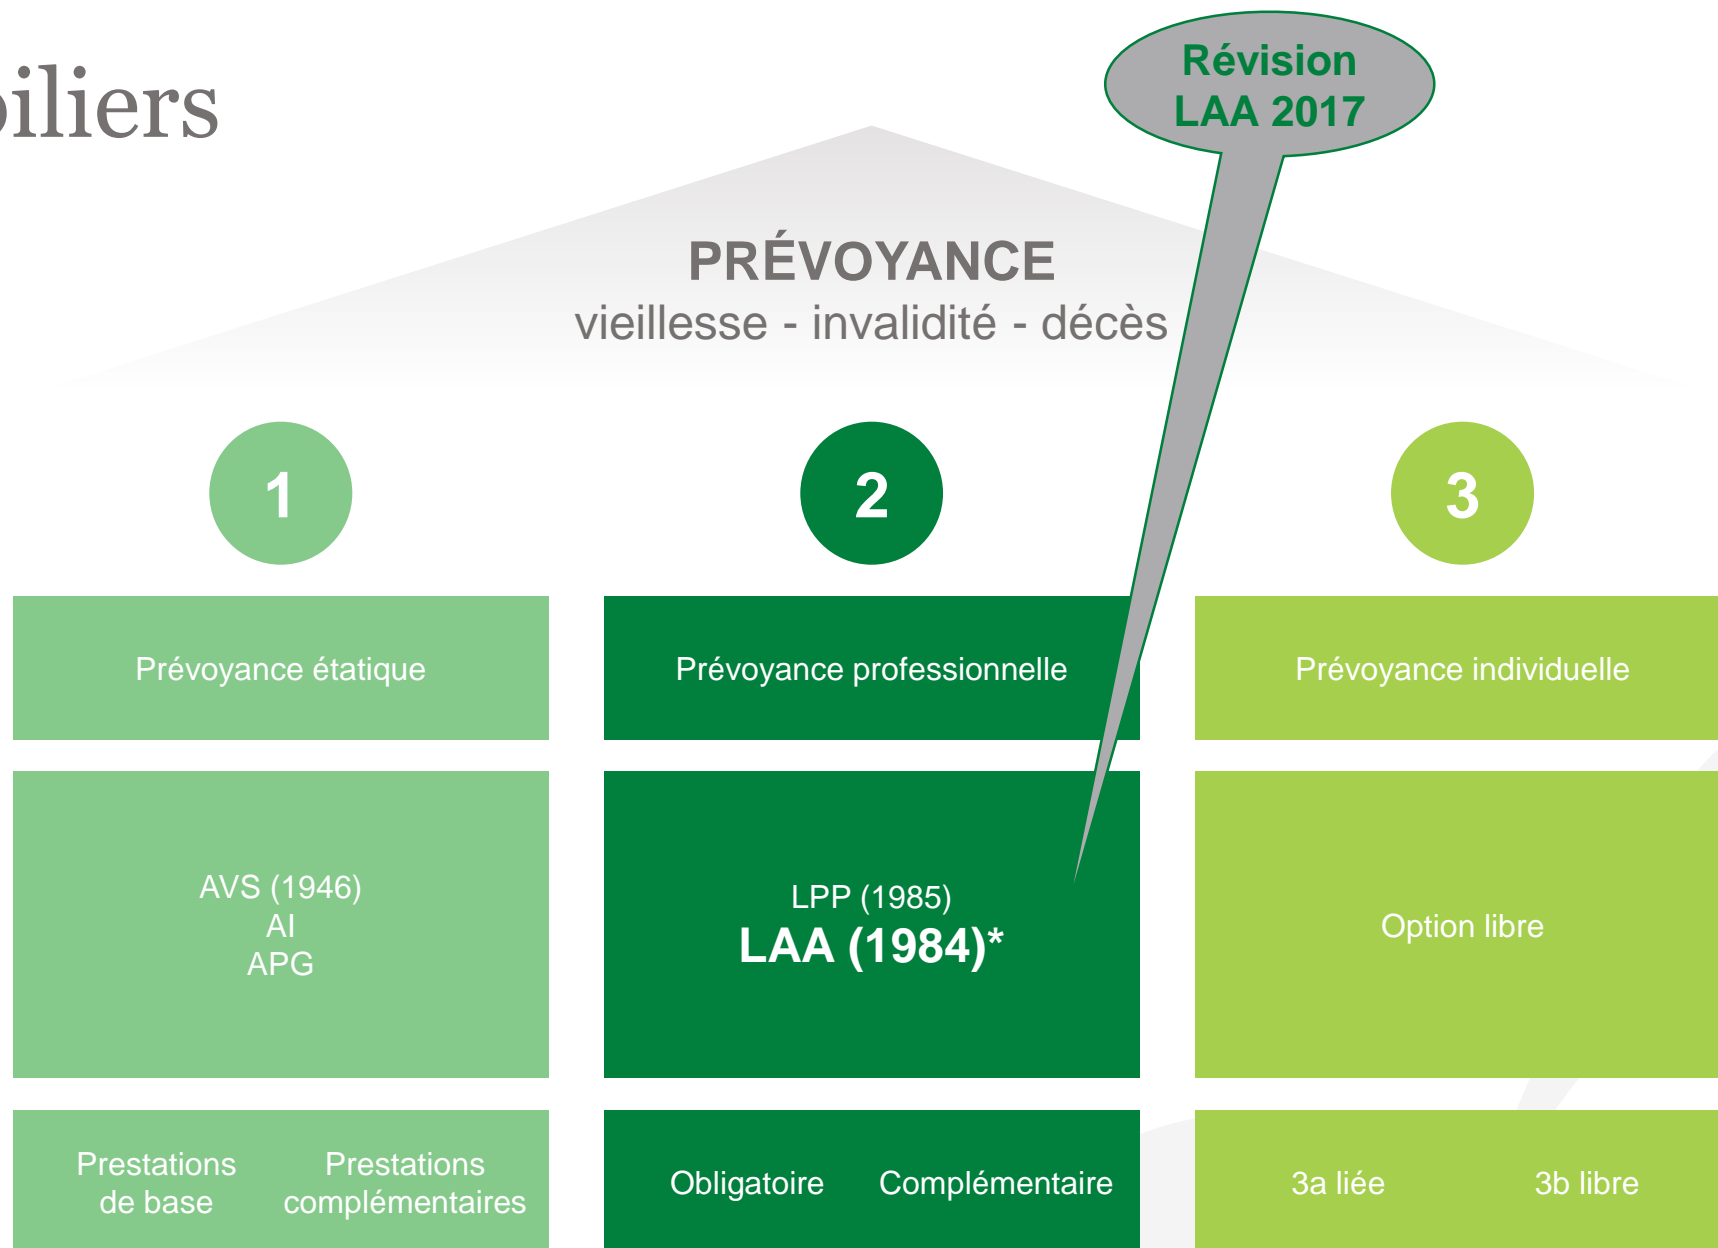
iliers

Révision LAA 2017

PRÉVOYANCE
vieillesse - invalidité - décès

1

2

3

Prévoyance étatique

Prévoyance professionnelle

Prévoyance individuelle

AVS (1946)
AI
APG

LPP (1985)
LAA (1984)*

Option libre

Prestations de base

Prestations complémentaires

Obligatoire

Complémentaire

3a liée

3b libre